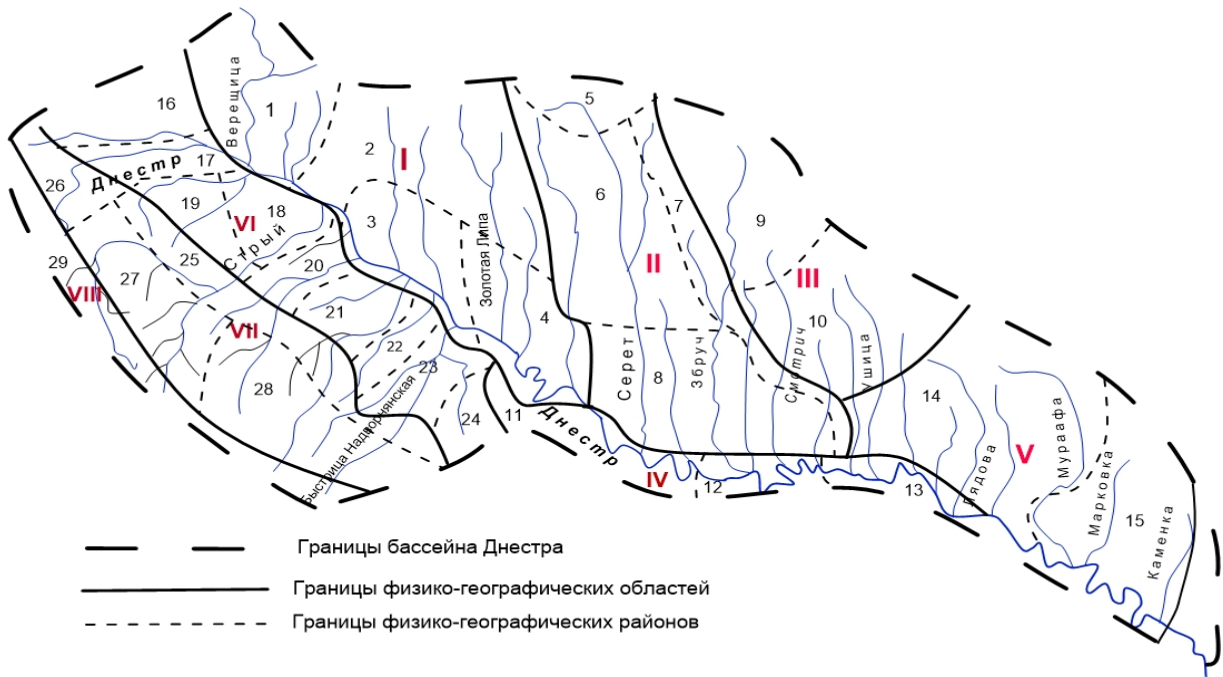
16
1
Верещица
2
I
5
6
7
9
Днестр
17
26
19
VI
18
3
Стрый
Золотая Липа
II
III
29
VIII
27
25
20
4
10
VII
21
Серет
Збруч
Смотрич
Ушица
22
8
28
23
14
Быстрица Надворнянская
24
11
Днестр
V
Лядова
Мурафа
Марковка
IV
12
13
15
Каменка

Границы бассейна Днестра
Границы физико-географических областей
Границы физико-географических районов